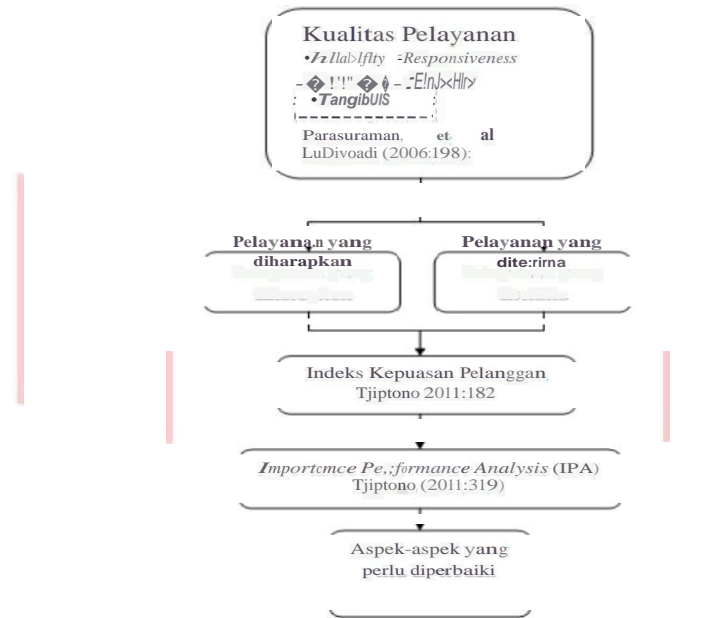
Kualitas Pelayanan
•Rellability =Responsiveness
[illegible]
•TangibUIS

Parasuraman, et al
LuDivoadi (2006:198):

Pelayanan yang diharapkan

Pelayanan yang dite:rirna

Indeks Kepuasan Pelanggan
Tjiptono 2011:182

Importcmce Pe,;formance Analysis (IPA)
Tjiptono (2011:319)

Aspek-aspek yang perlu diperbaiki